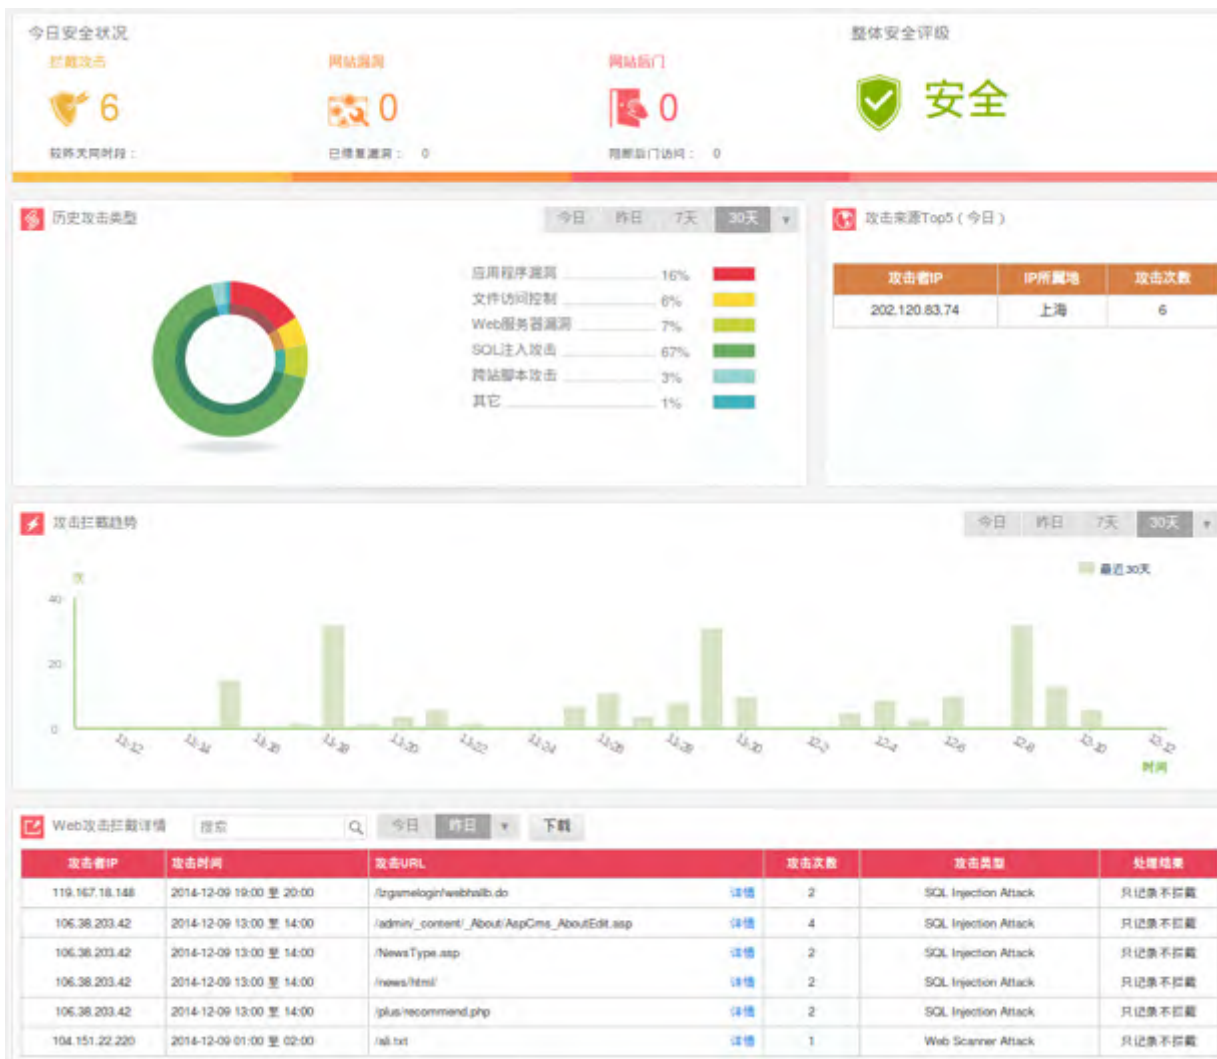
今日安全状况

拦截攻击
6
较昨天同时段：

网站漏洞
0
已修复漏洞： 0

网站后门
0
阻断后门访问： 0

整体安全评级
安全

历史攻击类型
今日 昨日 7天 30天

应用程序漏洞 16%
文件访问控制 6%
Web服务器漏洞 7%
SQL注入攻击 67%
跨站脚本攻击 3%
其它 1%

攻击来源Top5（今日）

| 攻击者IP | IP所属地 | 攻击次数 |
|---|---|---|
| 202.120.83.74 | 上海 | 6 |

攻击拦截趋势
今日 昨日 7天 30天

次
40
20
0
最近30天
11-12 11-14 11-16 11-18 11-20 11-22 11-24 11-26 11-28 11-30 12-2 12-4 12-6 12-8 12-10 12-12
时间

Web攻击拦截详情 搜索 今日 昨日 下载

| 攻击者IP | 攻击时间 | 攻击URL | | 攻击次数 | 攻击类型 | 处理结果 |
|---|---|---|---|---|---|---|
| 119.167.18.148 | 2014-12-09 19:00 至 20:00 | /lzgamelogin/webhallb.do | 详情 | 2 | SQL Injection Attack | 只记录不拦截 |
| 106.38.203.42 | 2014-12-09 13:00 至 14:00 | /admin/_content/_About/AspCms_AboutEdit.asp | 详情 | 4 | SQL Injection Attack | 只记录不拦截 |
| 106.38.203.42 | 2014-12-09 13:00 至 14:00 | /NewsType.asp | 详情 | 2 | SQL Injection Attack | 只记录不拦截 |
| 106.38.203.42 | 2014-12-09 13:00 至 14:00 | /news/html/ | 详情 | 2 | SQL Injection Attack | 只记录不拦截 |
| 106.38.203.42 | 2014-12-09 13:00 至 14:00 | /plus/recommend.php | 详情 | 2 | SQL Injection Attack | 只记录不拦截 |
| 104.151.22.220 | 2014-12-09 01:00 至 02:00 | /ali.txt | 详情 | 1 | Web Scanner Attack | 只记录不拦截 |